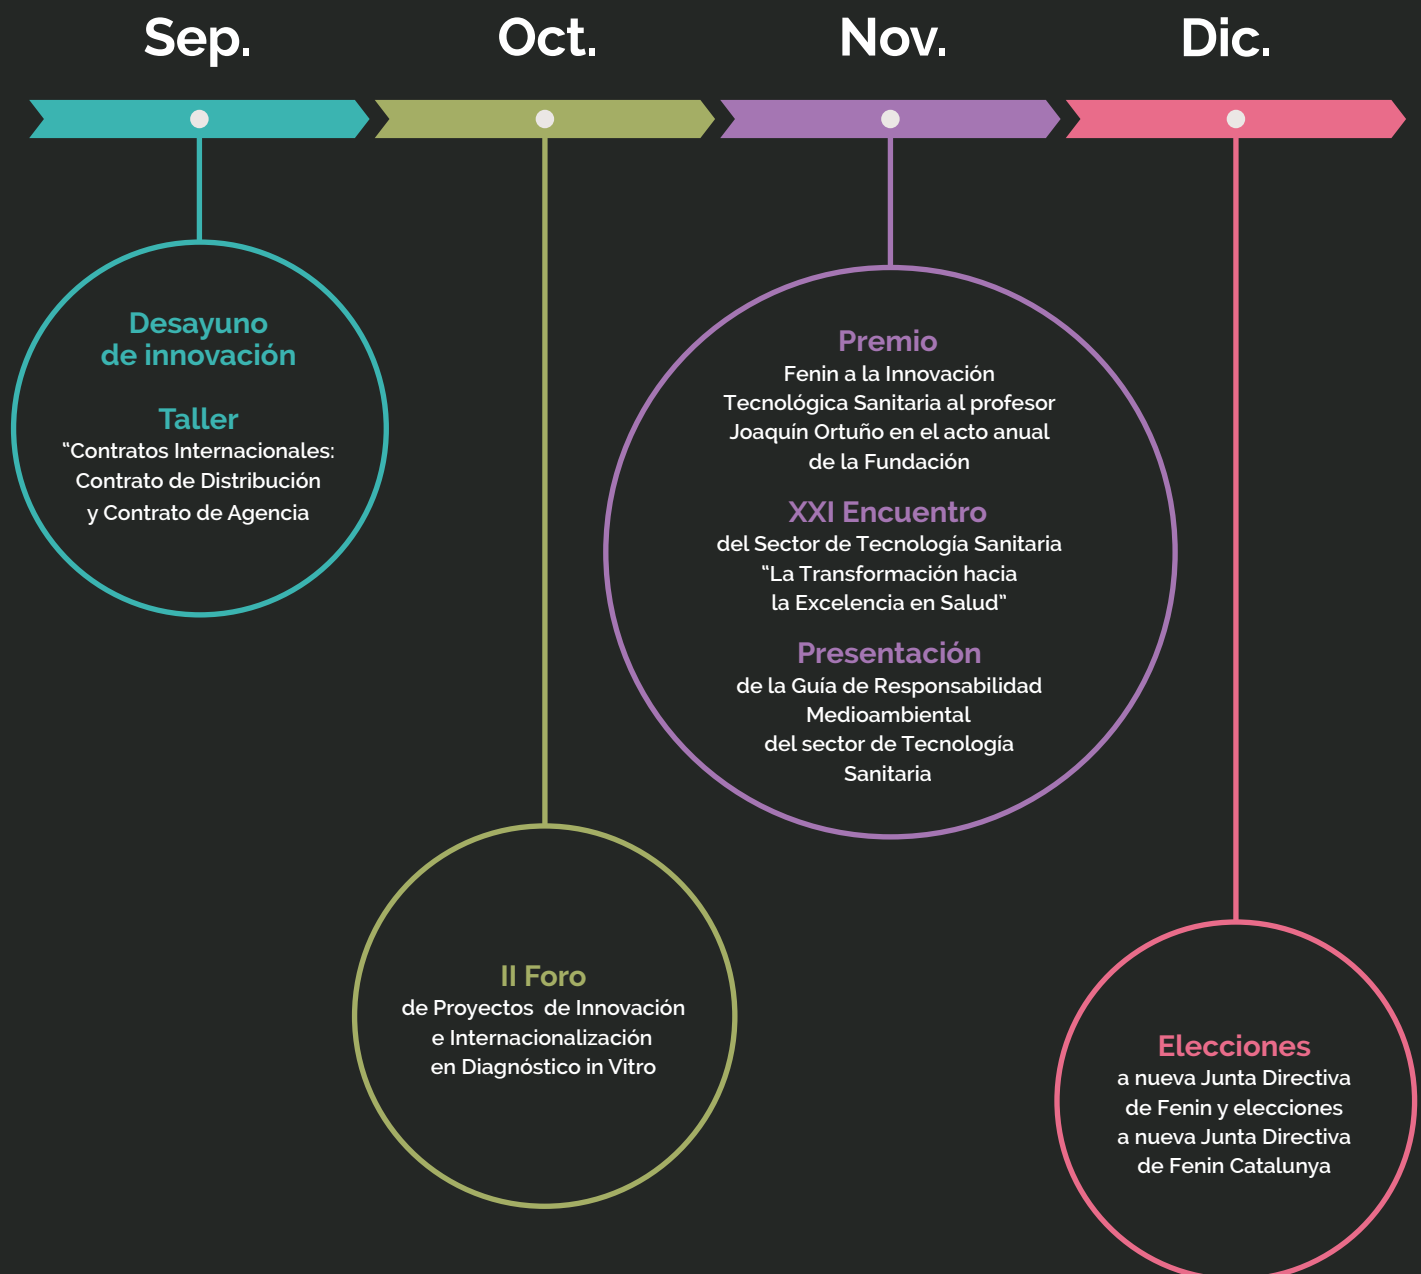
Sep.

Oct.

Nov.

Dic.

Desayuno de innovación

Taller
"Contratos Internacionales: Contrato de Distribución y Contrato de Agencia

Premio
Fenin a la Innovación Tecnológica Sanitaria al profesor Joaquín Ortuño en el acto anual de la Fundación

XXI Encuentro
del Sector de Tecnología Sanitaria "La Transformación hacia la Excelencia en Salud"

Presentación
de la Guía de Responsabilidad Medioambiental del sector de Tecnología Sanitaria

II Foro
de Proyectos de Innovación e Internacionalización en Diagnóstico in Vitro

Elecciones
a nueva Junta Directiva de Fenin y elecciones a nueva Junta Directiva de Fenin Catalunya